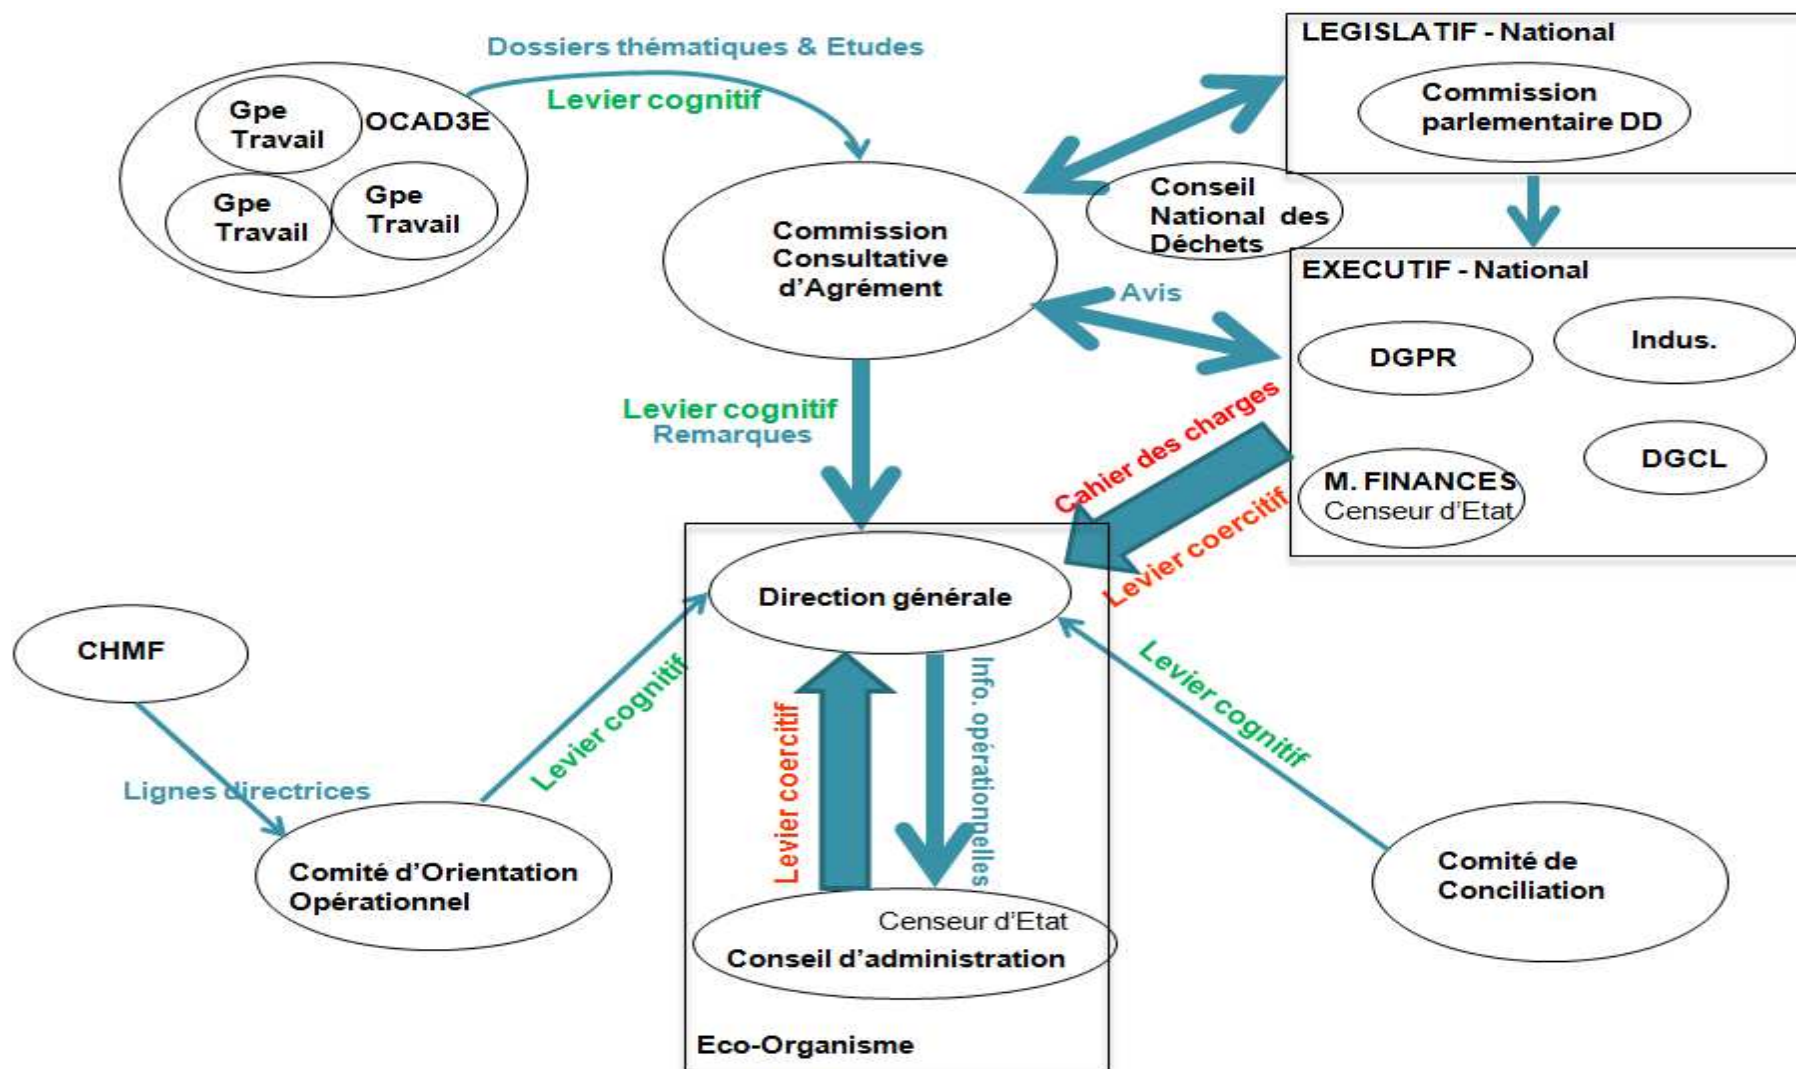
Dossiers thématiques & Etudes

Levier cognitif

Gpe Travail

OCAD3E

Gpe Travail

Gpe Travail

LEGISLATIF - National

Commission parlementaire DD

Conseil National des Déchets

Commission Consultative d'Agrément

EXECUTIF - National

Avis

DGPR

Indus.

Levier cognitif
Remarques

Cahier des charges

Levier coercitif

M. FINANCES
Censeur d'Etat

DGCL

Direction générale

CHMF

Levier cognitif

Levier coercitif

Info. opérationnelles

Levier cognitif

Lignes directrices

Comité d'Orientation Opérationnel

Censeur d'Etat
Conseil d'administration

Comité de Conciliation

Eco-Organisme